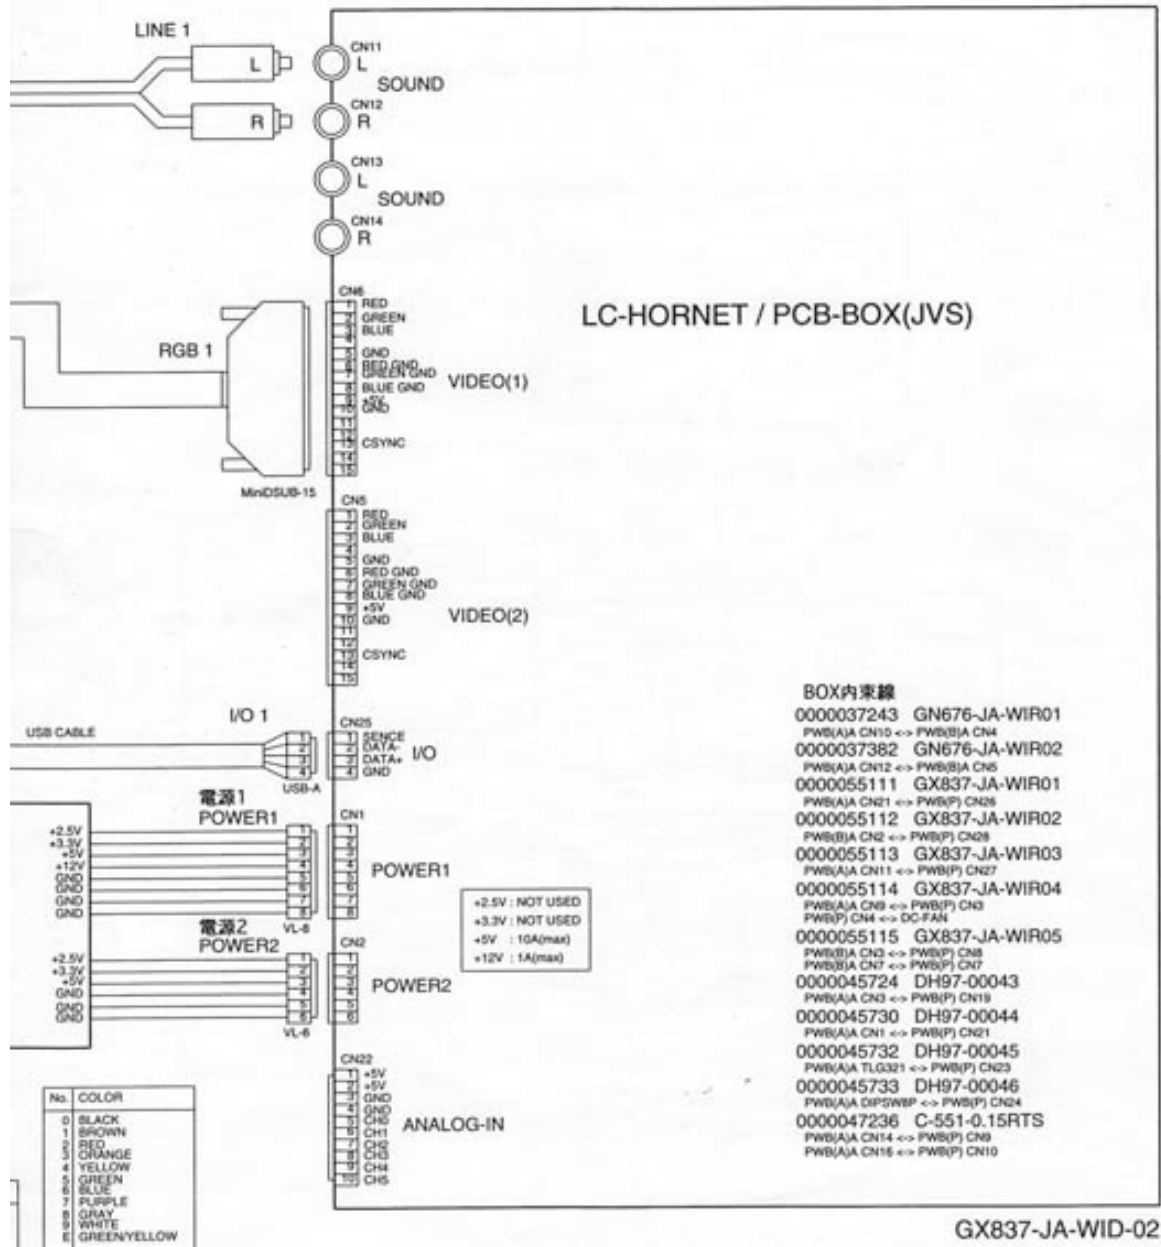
LINE 1

L

R

CN11
L
SOUND
CN12
R

CN13
L
SOUND
CN14
R

LC-HORNET / PCB-BOX(JVS)

RGB 1

MiniDSUB-15

CN6
1 RED
2 GREEN
3 BLUE
4
5 GND
6 RED GND
7 GREEN GND
8 BLUE GND
9 +5V
10 GND
11
12
13 CSYNC
14
15
VIDEO(1)

CN5
1 RED
2 GREEN
3 BLUE
4
5 GND
6 RED GND
7 GREEN GND
8 BLUE GND
9 +5V
10 GND
11
12
13 CSYNC
14
15
VIDEO(2)

I/O 1
USB CABLE
USB-A
CN25
1 SENCE
2 DATA-
3 DATA+
4 GND
I/O

電源1
POWER1
+2.5V
+3.3V
+5V
+12V
GND
GND
GND
GND
VL-8
CN1
1
2
3
4
5
6
7
8
POWER1

+2.5V : NOT USED
+3.3V : NOT USED
+5V : 10A(max)
+12V : 1A(max)

電源2
POWER2
+2.5V
+3.3V
+5V
GND
GND
GND
VL-6
CN2
1
2
3
4
5
6
POWER2

CN22
1 +5V
2 +5V
3 GND
4 GND
5 CH0
6 CH1
7 CH2
8 CH3
9 CH4
10 CH5
ANALOG-IN

| No. | COLOR |
|---|---|
| 0 | BLACK |
| 1 | BROWN |
| 2 | RED |
| 3 | ORANGE |
| 4 | YELLOW |
| 5 | GREEN |
| 6 | BLUE |
| 7 | PURPLE |
| 8 | GRAY |
| 9 | WHITE |
| E | GREEN/YELLOW |

BOX内束線
0000037243 GN676-JA-WIR01
PWB(A)A CN10 <-> PWB(B)A CN4
0000037382 GN676-JA-WIR02
PWB(A)A CN12 <-> PWB(B)A CN5
0000055111 GX837-JA-WIR01
PWB(A)A CN21 <-> PWB(P) CN26
0000055112 GX837-JA-WIR02
PWB(B)A CN2 <-> PWB(P) CN28
0000055113 GX837-JA-WIR03
PWB(A)A CN11 <-> PWB(P) CN27
0000055114 GX837-JA-WIR04
PWB(A)A CN9 <-> PWB(P) CN3
PWB(P) CN4 <-> DC-FAN
0000055115 GX837-JA-WIR05
PWB(B)A CN3 <-> PWB(P) CN8
PWB(B)A CN7 <-> PWB(P) CN7
0000045724 DH97-00043
PWB(A)A CN3 <-> PWB(P) CN19
0000045730 DH97-00044
PWB(A)A CN1 <-> PWB(P) CN21
0000045732 DH97-00045
PWB(A)A TLG321 <-> PWB(P) CN23
0000045733 DH97-00046
PWB(A)A DIPSW8P <-> PWB(P) CN24
0000047236 C-551-0.15RTS
PWB(A)A CN14 <-> PWB(P) CN9
PWB(A)A CN16 <-> PWB(P) CN10

GX837-JA-WID-02